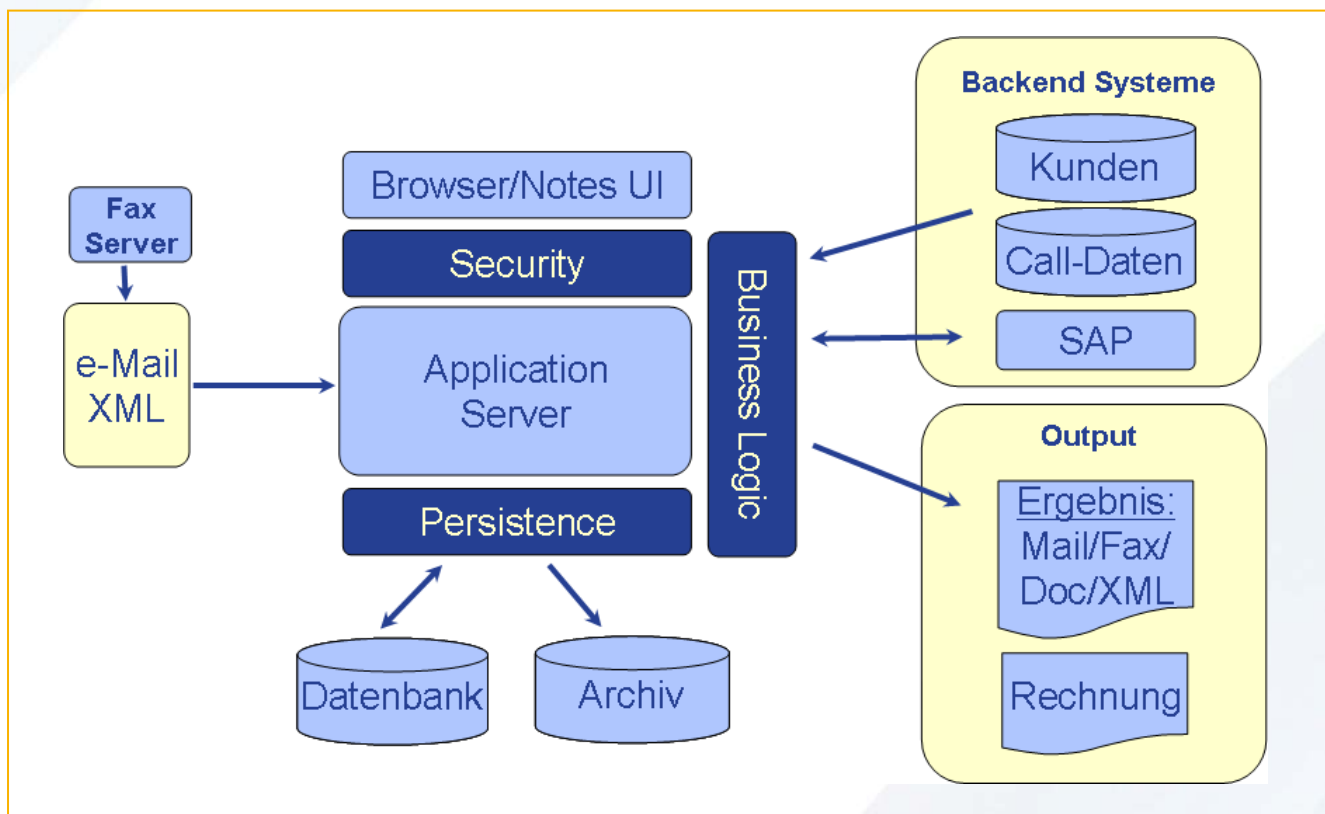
Fax Server

e-Mail XML

Browser/Notes UI

Security

Application Server

Persistence

Business Logic

Datenbank

Archiv

Backend Systeme

Kunden

Call-Daten

SAP

Output

Ergebnis: Mail/Fax/ Doc/XML

Rechnung